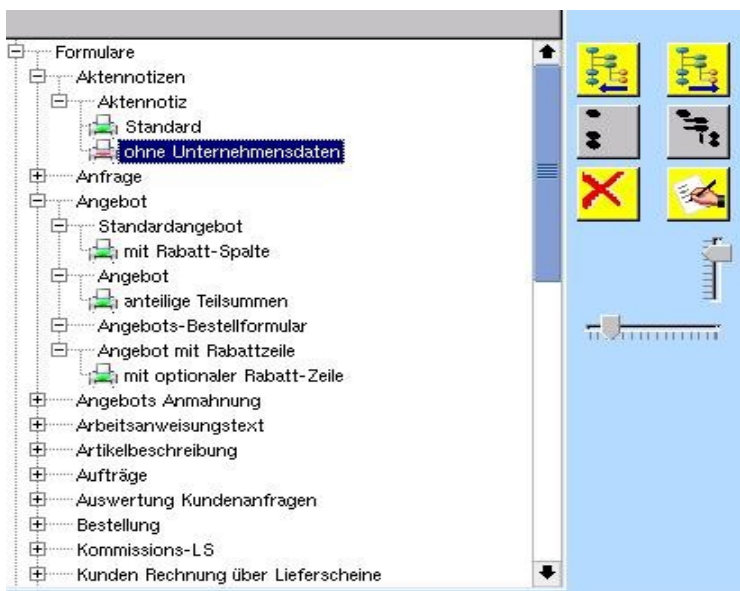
Formulare
Aktennotizen
Aktennotiz
Standard
ohne Unternehmensdaten
Anfrage
Angebot
Standardangebot
mit Rabatt-Spalte
Angebot
anteilige Teilsummen
Angebots-Bestellformular
Angebot mit Rabattzeile
mit optionaler Rabatt-Zeile
Angebots Anmahnung
Arbeitsanweisungstext
Artikelbeschreibung
Aufträge
Auswertung Kundenanfragen
Bestellung
Kommissions-LS
Kunden Rechnung über Lieferscheine